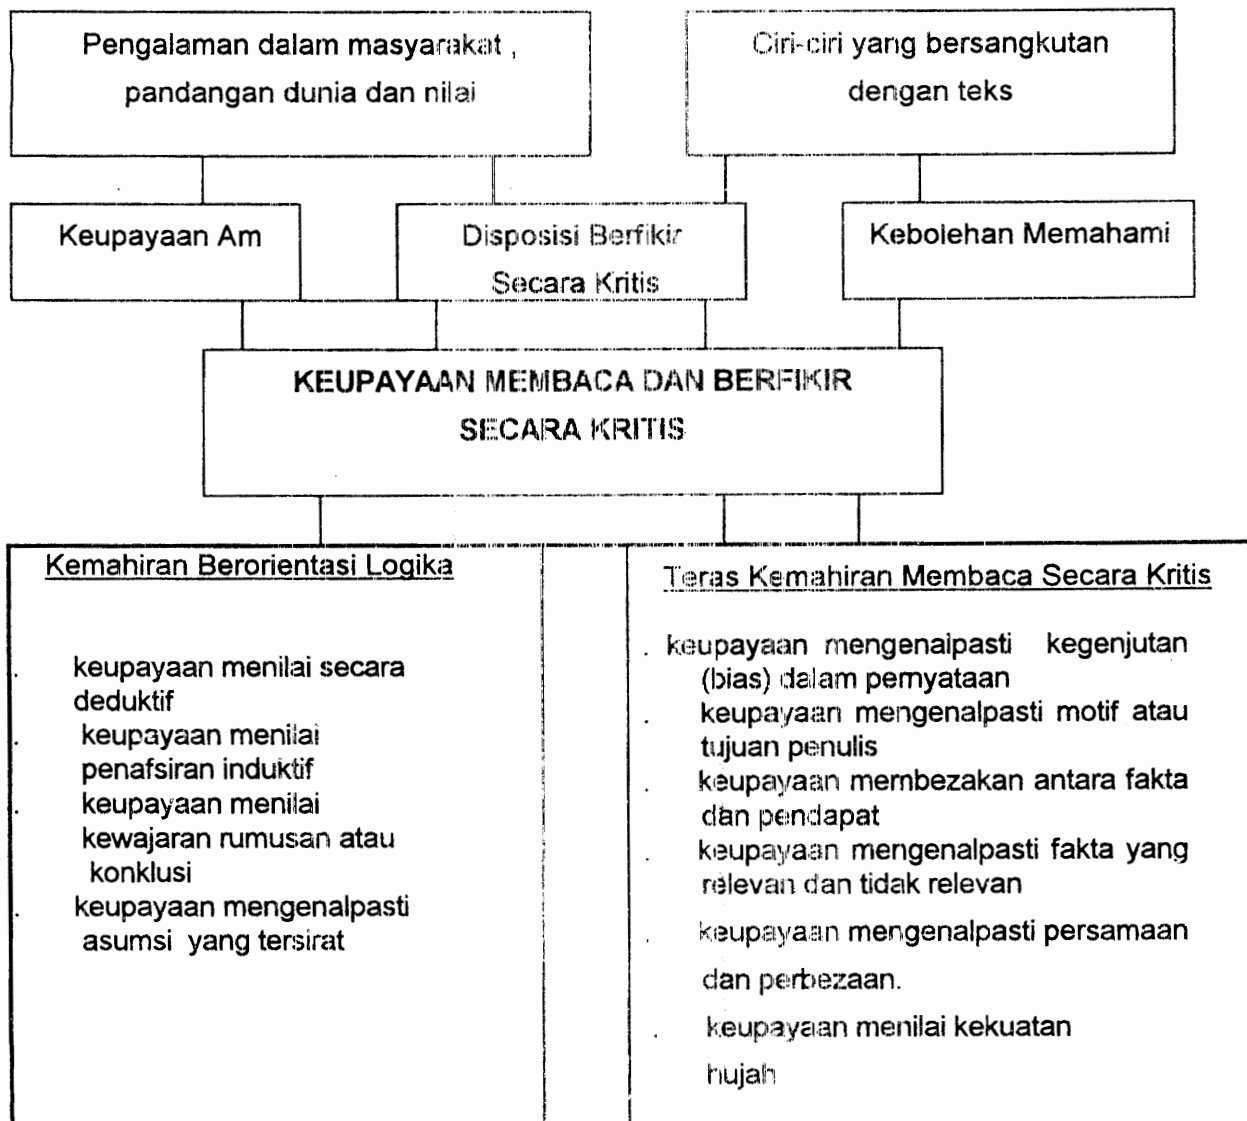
Pengalaman dalam masyarakat , pandangan dunia dan nilai

Ciri-ciri yang bersangkutan dengan teks

Keupayaan Am

Disposisi Berfikir Secara Kritis

Kebolehan Memahami

KEUPAYAAN MEMBACA DAN BERFIKIR SECARA KRITIS

Kemahiran Berorientasi Logika

. keupayaan menilai secara deduktif
. keupayaan menilai penafsiran induktif
. keupayaan menilai kewajaran rumusan atau konklusi
. keupayaan mengenalpasti asumsi yang tersirat

Teras Kemahiran Membaca Secara Kritis

. keupayaan mengenalpasti kegenjutan (bias) dalam pernyataan
. keupayaan mengenalpasti motif atau tujuan penulis
. keupayaan membezakan antara fakta dan pendapat
. keupayaan mengenalpasti fakta yang relevan dan tidak relevan
. keupayaan mengenalpasti persamaan dan perbezaan.
. keupayaan menilai kekuatan hujah